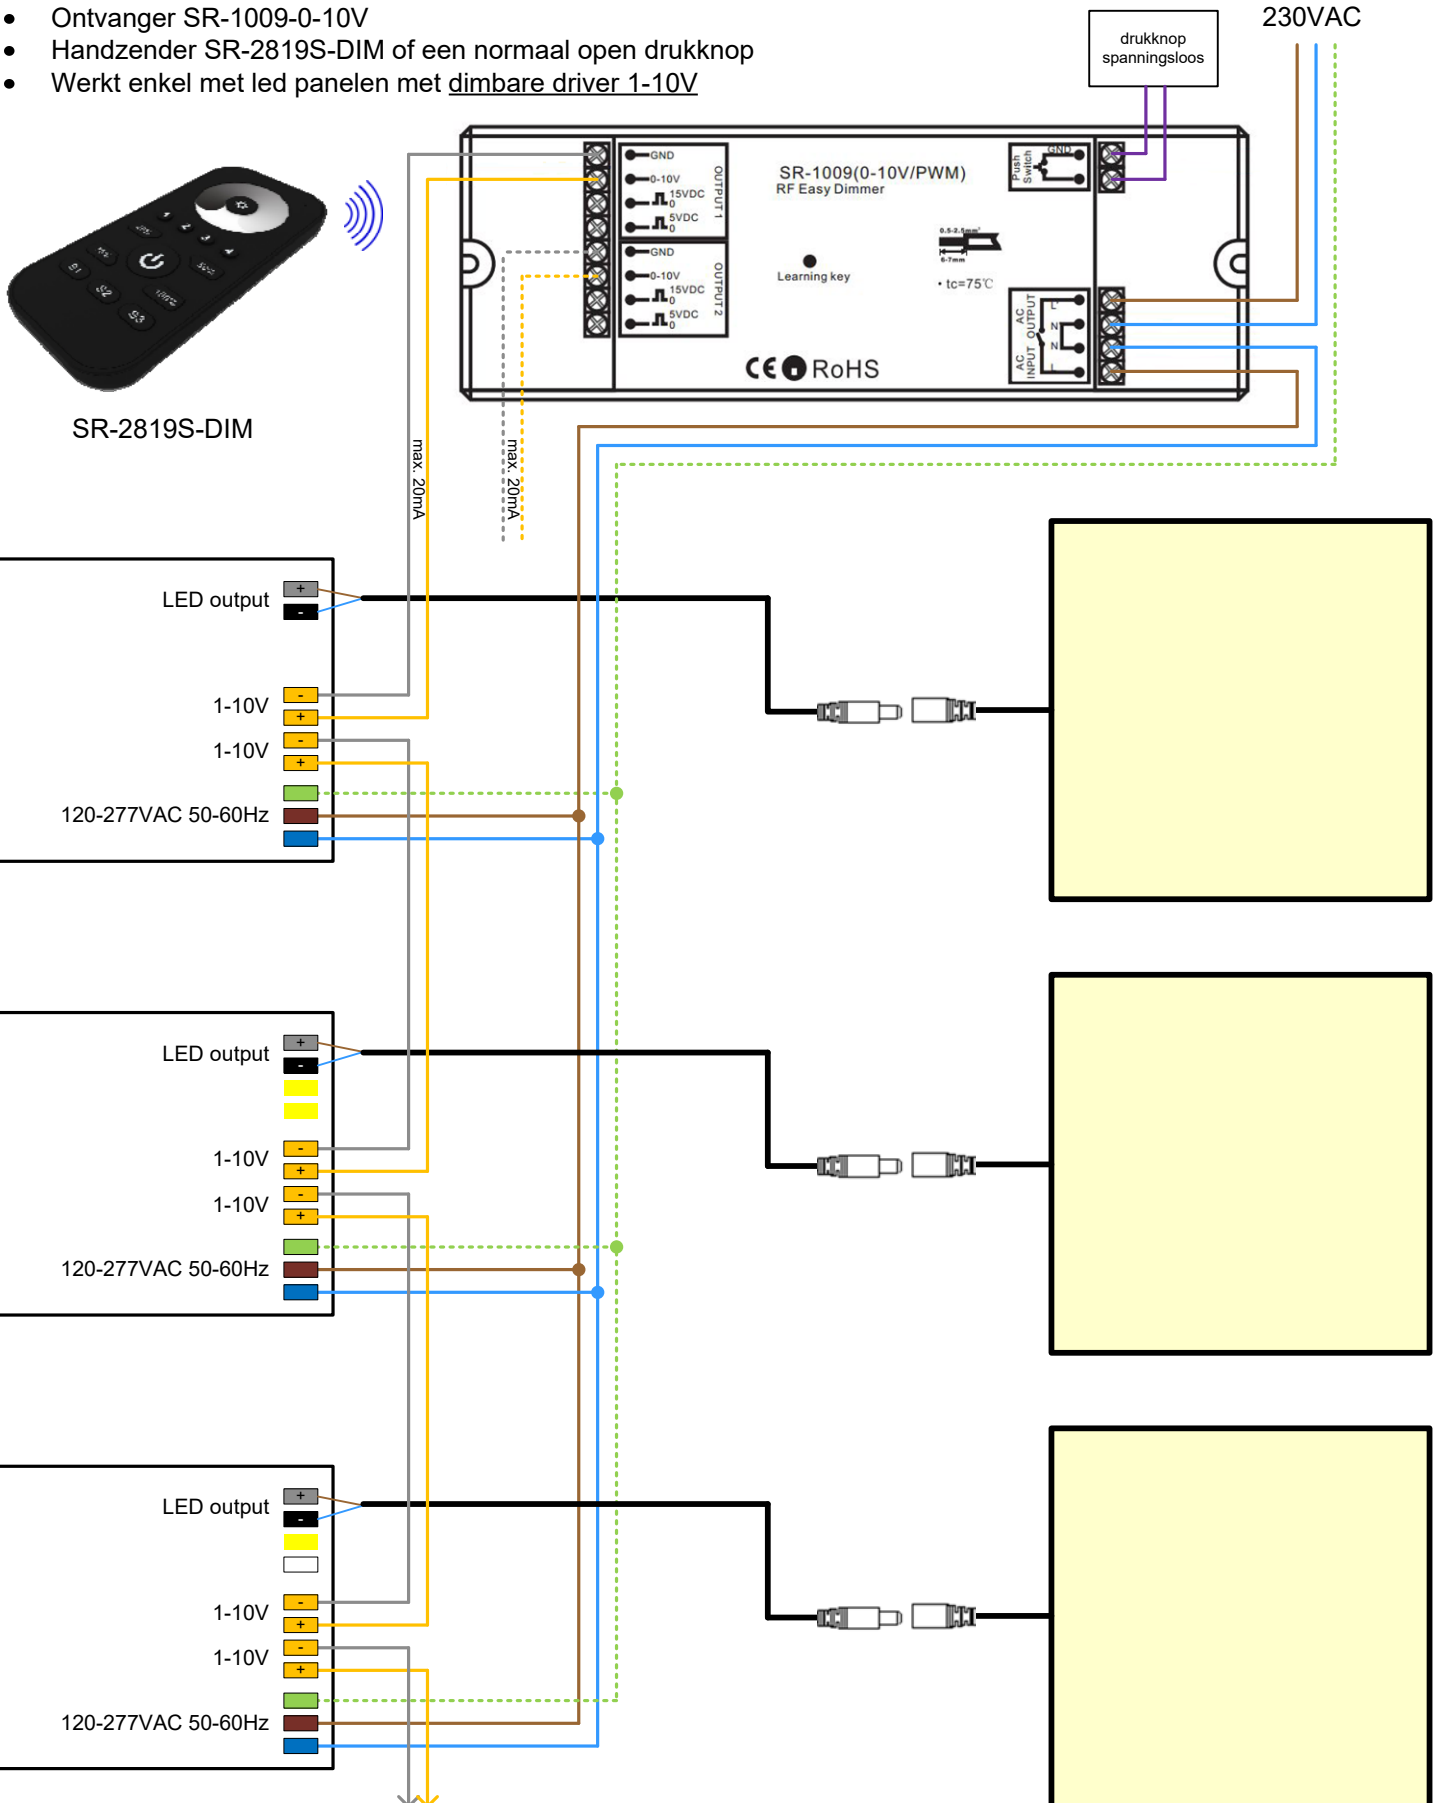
- Ontvanger SR-1009-0-10V
- Handzender SR-2819S-DIM of een normaal open drukknop
- Werkt enkel met led panelen met dimbare driver 1-10V

drukknop spanningsloos

230VAC

GND
0-10V
15VDC
0
5VDC
0
OUTPUT 1
GND
0-10V
15VDC
0
5VDC
0
OUTPUT 2

SR-1009(0-10V/PWM)
RF Easy Dimmer

Learning key

0.5-2.5mm²
6-7mm
• tc=75℃

CE RoHS

Push Switch
GND

AC OUTPUT
L'
N'
N
L
AC INPUT

SR-2819S-DIM

S1 S2 S3

max. 20mA
max. 20mA

LED output
+
-
1-10V
-
+
1-10V
-
+
120-277VAC 50-60Hz

LED output
+
-
1-10V
-
+
1-10V
-
+
120-277VAC 50-60Hz

LED output
+
-
1-10V
-
+
1-10V
-
+
120-277VAC 50-60Hz